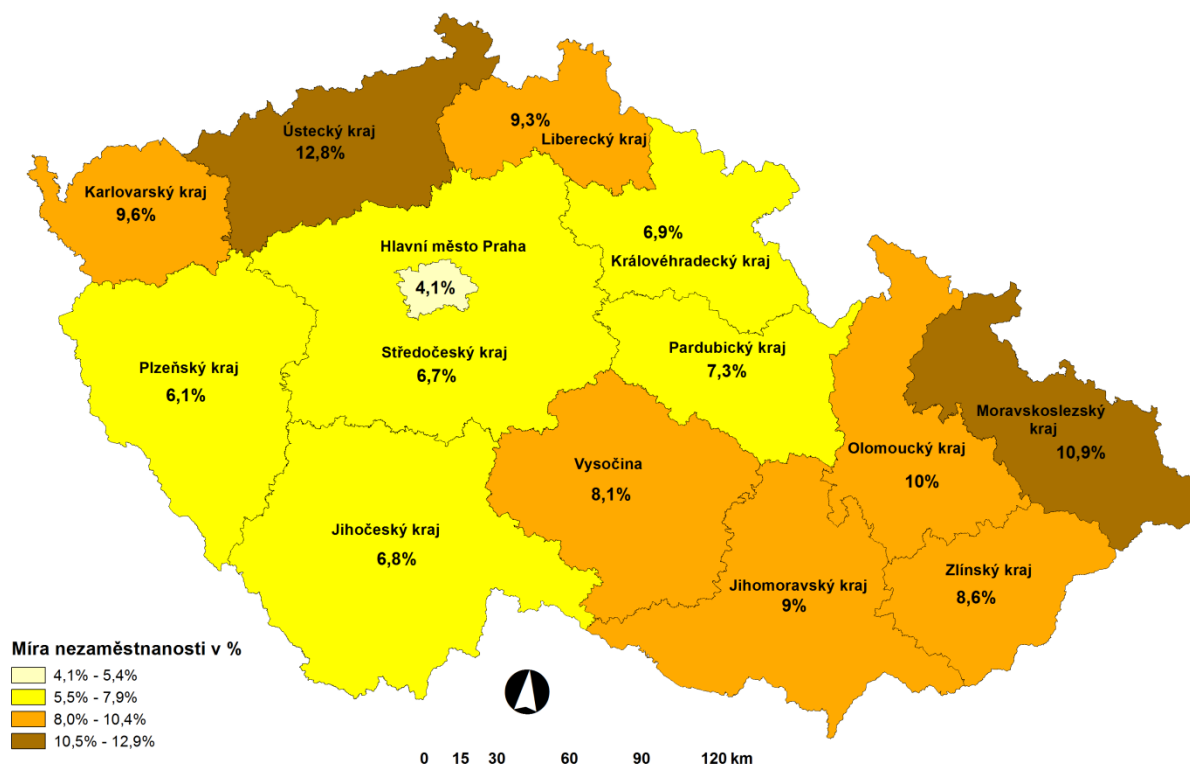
Ústecký kraj
12,8%

9,3%
Liberecký kraj

Karlovarský kraj
9,6%

Hlavní město Praha
4,1%

6,9%
Královéhradecký kraj

Plzeňský kraj
6,1%

Středočeský kraj
6,7%

Pardubický kraj
7,3%

Moravskoslezský kraj
10,9%

Olomoucký kraj
10%

Vysočina
8,1%

Jihočeský kraj
6,8%

Jihomoravský kraj
9%

Zlínský kraj
8,6%

Míra nezaměstnanosti v %
4,1% - 5,4%
5,5% - 7,9%
8,0% - 10,4%
10,5% - 12,9%

0 15 30 60 90 120 km